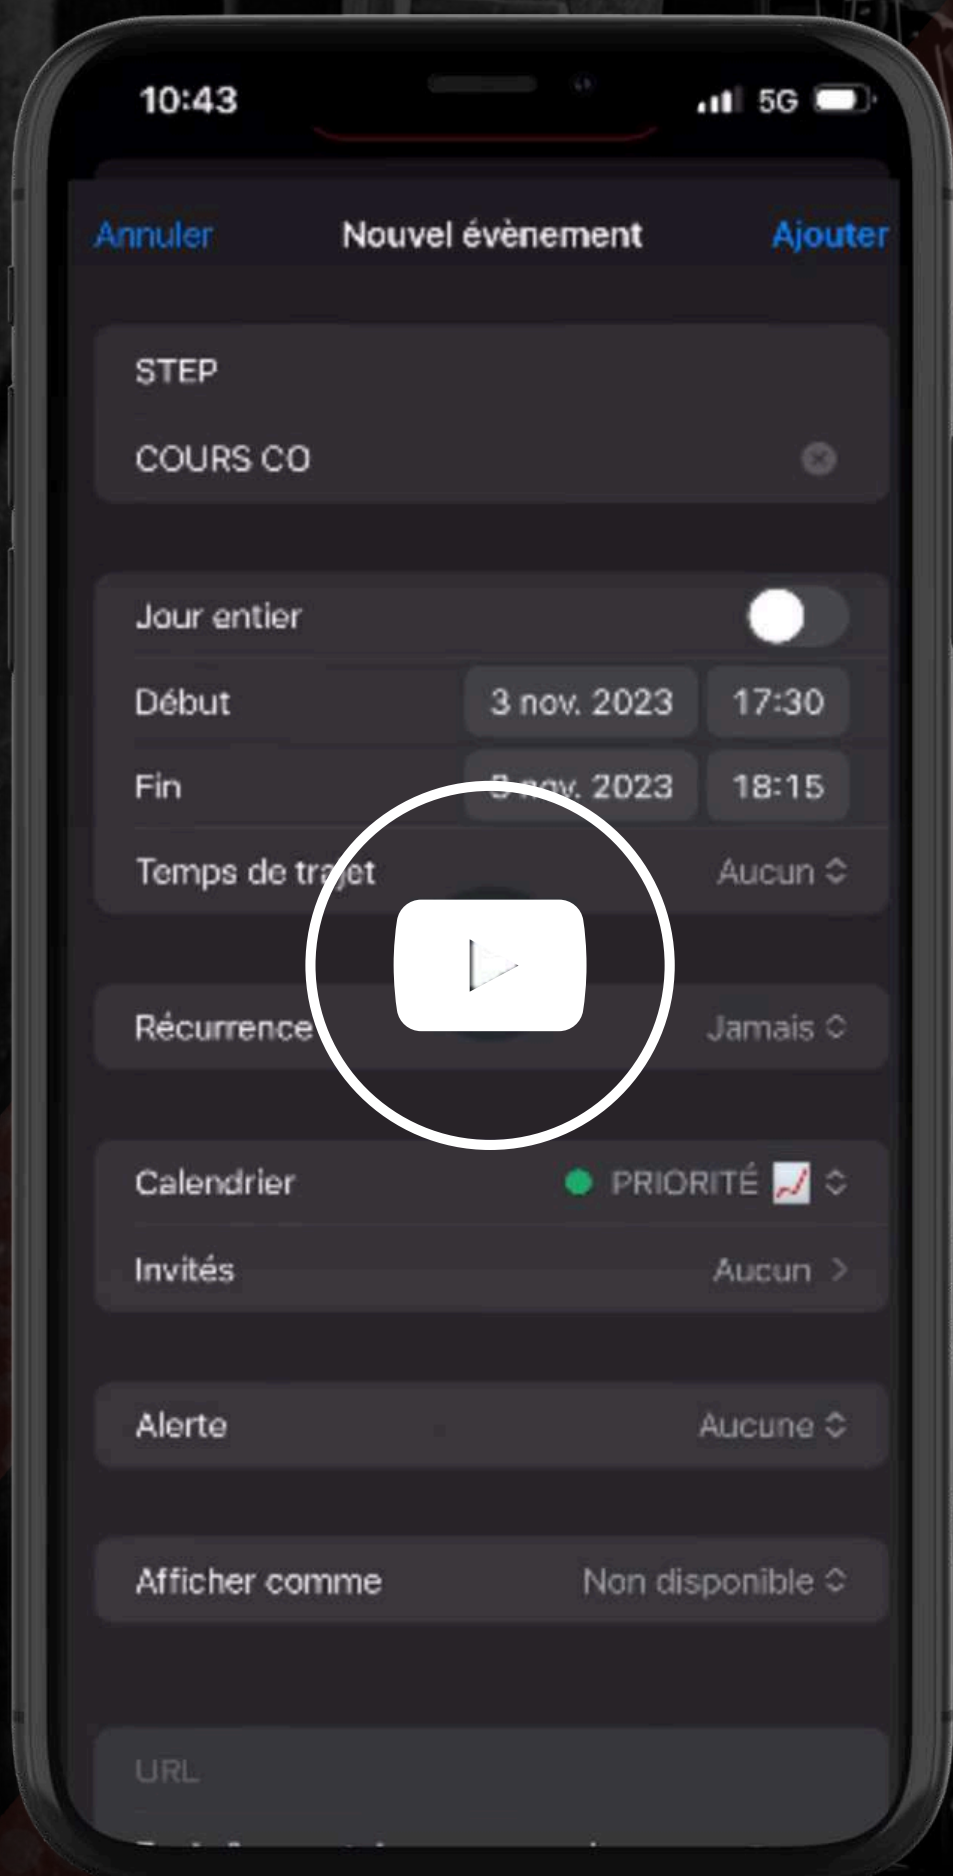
10:43

5G

Annuler

Nouvel évènement

Ajouter

STEP

COURS CO

Jour entier

Début

3 nov. 2023

17:30

Fin

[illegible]nov. 2023

18:15

Temps de tr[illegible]et

Aucun

Récurrence

Jamais

Calendrier

PRIORITÉ

Invités

Aucun

Alerte

Aucune

Afficher comme

Non disponible

URL